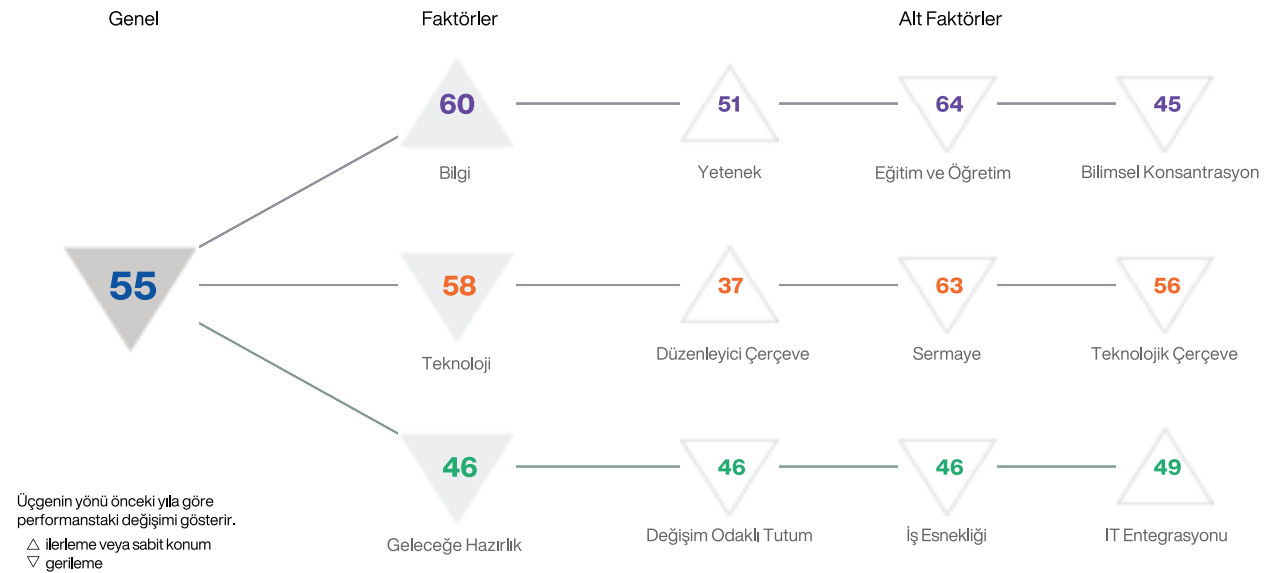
Genel

Faktörler

Alt Faktörler

60
Bilgi

51
Yetenek

64
Eğitim ve Öğretim

45
Bilimsel Konsantrasyon

55

58
Teknoloji

37
Düzenleyici Çerçeve

63
Sermaye

56
Teknolojik Çerçeve

46
Geleceğe Hazırlık

46
Değişim Odaklı Tutum

46
İş Esnekliği

49
IT Entegrasyonu

Üçgenin yönü önceki yıla göre performanstaki değişimi gösterir.
△ ilerleme veya sabit konum
▽ gerileme